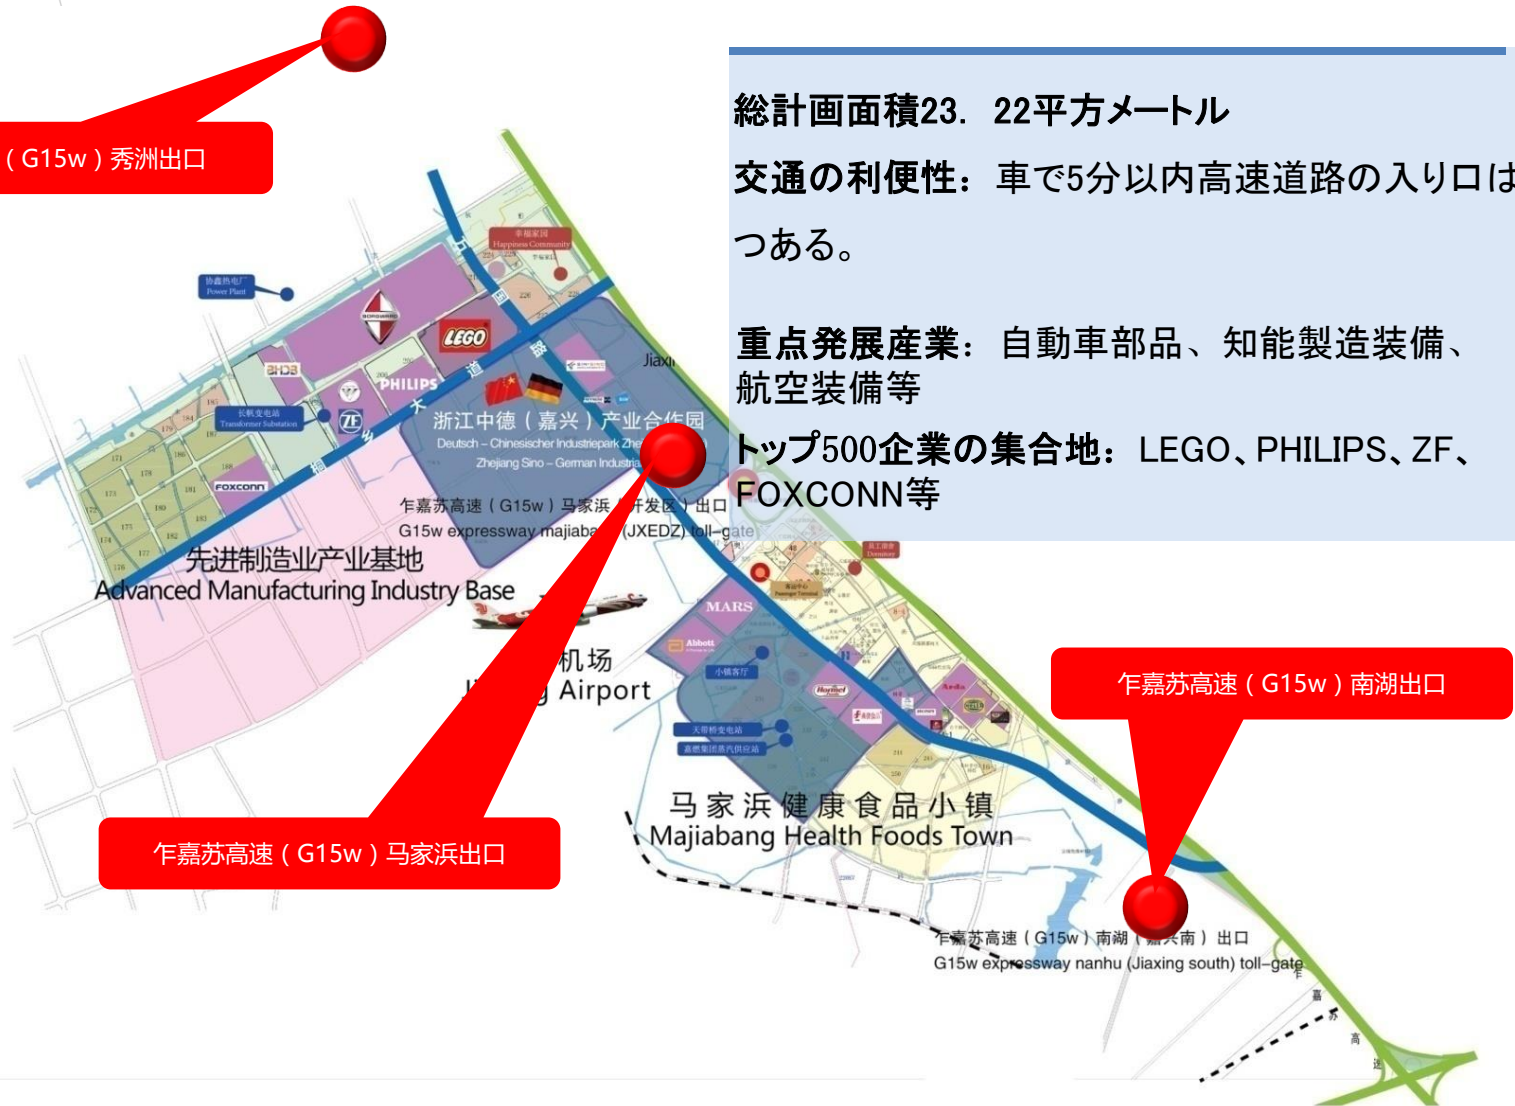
（G15w）秀洲出口

総計画面積23．22平方メートル

交通の利便性：車で5分以内高速道路の入り口は

つある。

重点発展産業：自動車部品、知能製造装備、航空装備等

トップ500企業の集合地：LEGO、PHILIPS、ZF、FOXCONN等

幸福家园
Happiness Community

协鑫热电厂
Power Plant

BORGWARD

LEGO

PHILIPS

长帆变电站
Transformer Substation

ZF

FOXCONN

Jiaxi

浙江中德（嘉兴）产业合作园
Deutsch – Chinesischer Industriepark Zhe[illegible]
Zhejiang Sino – German Industria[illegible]

乍嘉苏高速（G15w）马家浜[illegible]开发区）出口
G15w expressway majiaba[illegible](JXEDZ) toll-gate

先进制造业产业基地
Advanced Manufacturing Industry Base

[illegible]机场
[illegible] Airport

MARS

Abbott

小镇客厅

天华桥变电站

嘉燃集团燃气供应站

Hormel

马家浜健康食品小镇
Majiabang Health Foods Town

乍嘉苏高速（G15w）南湖出口

乍嘉苏高速（G15w）南湖（嘉兴南）出口
G15w expressway nanhu (Jiaxing south) toll-gate

乍嘉苏高速（G15w）马家浜出口

嘉

高

速